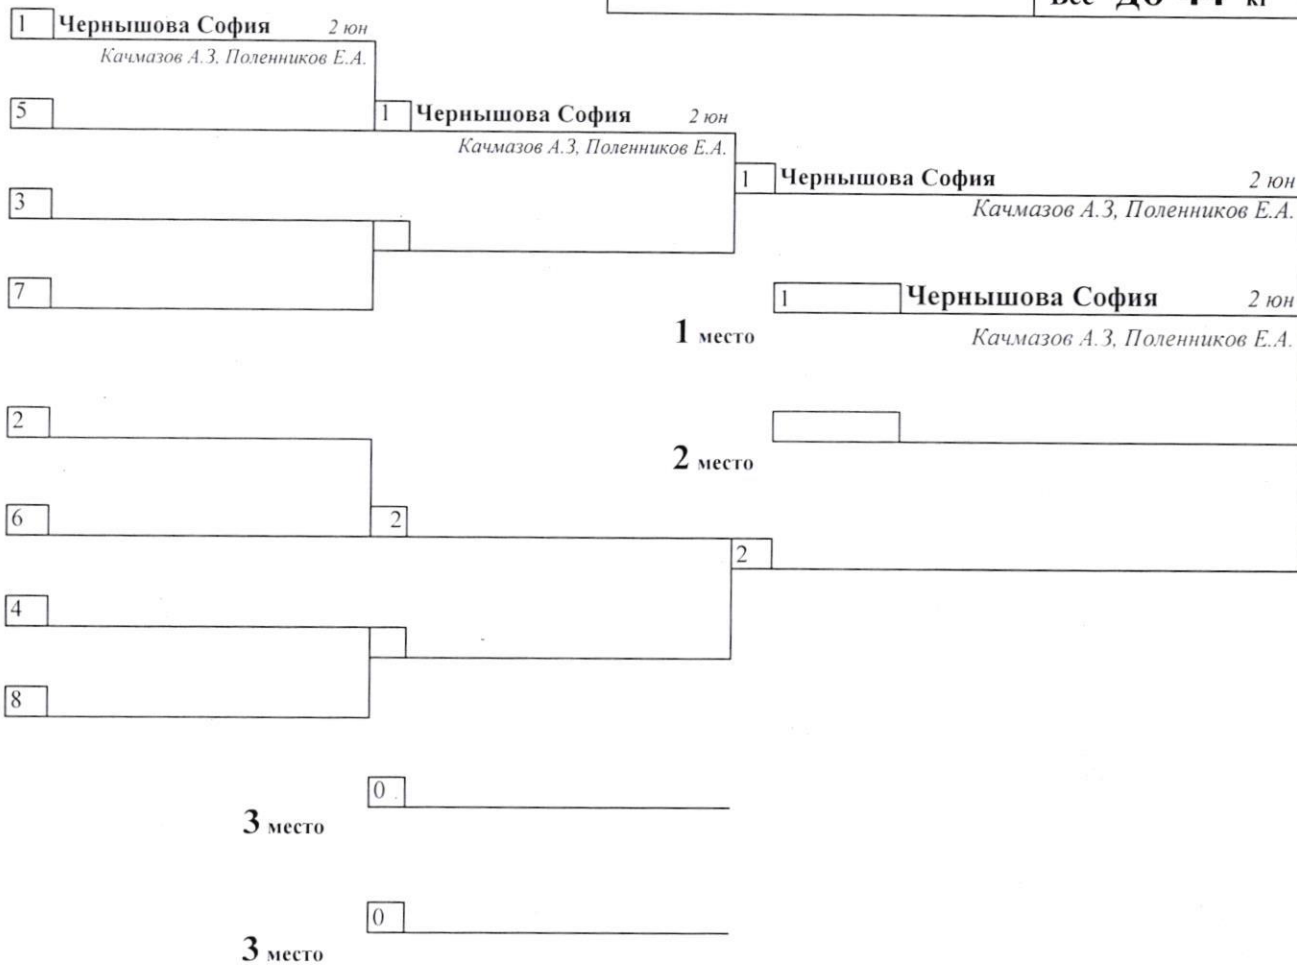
Вес до 44 кг

1 Чернышова София 2 юн
Качмазов А.З, Поленников Е.А.

5

1 Чернышова София 2 юн
Качмазов А.З, Поленников Е.А.

1 Чернышова София 2 юн
Качмазов А.З, Поленников Е.А.

3

7

1 Чернышова София 2 юн
1 место
Качмазов А.З, Поленников Е.А.

2

2 место

6

2

2

4

8

0
3 место

0
3 место